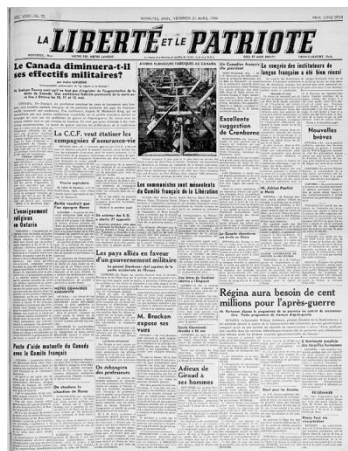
LA LIBERTÉ ET LE PATRIOTE

MONTRÉAL, VENDREDI 21 AVRIL 1944

Le Canada diminuera-t-il ses effectifs militaires?

La C.C.F. veut étatiser les compagnies d'assurance-vie

L'enseignement religieux en Ontario

Les communistes sont mouvants du Comité français de la Libération

Les pays alliés en faveur d'un gouvernement militaire

Excellente suggestion de Cranborne

Le congrès des instituteurs de langue française a été bien réussi

Nouvelles brèves

M. Bracken expose ses vues

Adieux de Conrad à ses hommes

Régina aura besoin de cent millions pour l'après-guerre

Perte d'unité mutuelle du Canada avec le Comité français

On échangera des professeurs

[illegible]